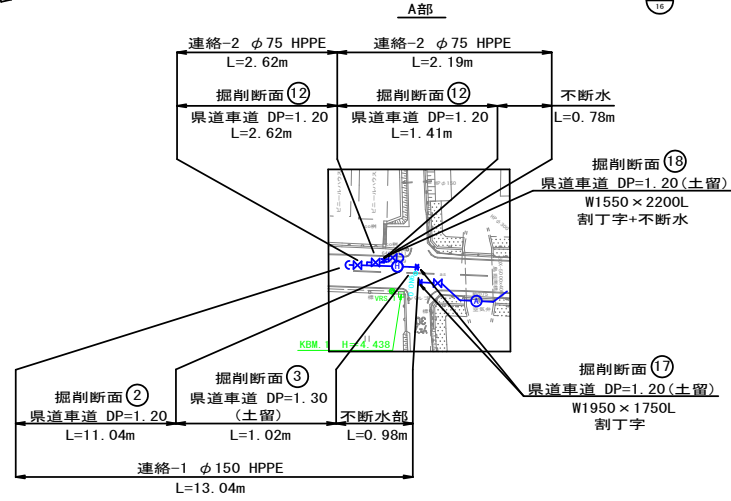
A部

16

連絡-2 $\phi$75 HPPE
L=2.62m

連絡-2 $\phi$75 HPPE
L=2.19m

掘削断面⑫
県道車道 DP=1.20
L=2.62m

掘削断面⑫
県道車道 DP=1.20
L=1.41m

不断水
L=0.78m

掘削断面⑱
県道車道 DP=1.20(土留)
W1550×2200L
割丁字+不断水

KBM.1 H=4.438

掘削断面⑰
県道車道 DP=1.20(土留)
W1950×1750L
割丁字

掘削断面②
県道車道 DP=1.20
L=11.04m

掘削断面③
県道車道 DP=1.30
(土留)
L=1.02m

不断水部
L=0.98m

連絡-1 $\phi$150 HPPE
L=13.04m